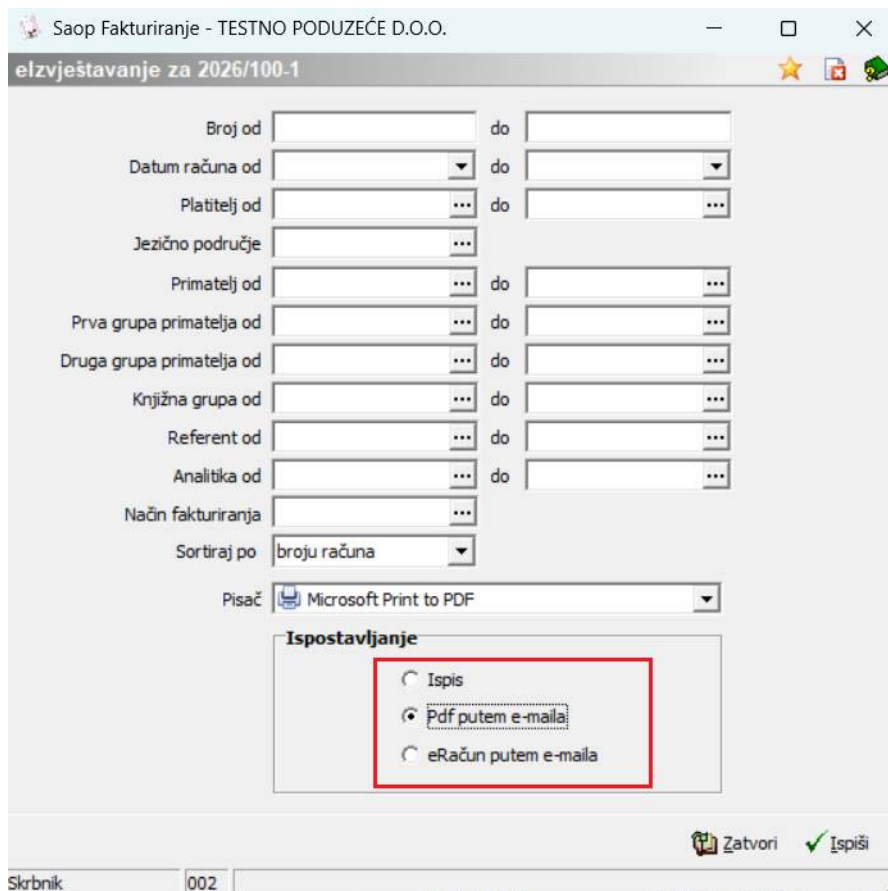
Saop Fakturiranje - TESTNO PODUZEĆE D.O.O.

eIzvještavanje za 2026/100-1

Broj od do

Datum računa od do

Platitelj od do

Jezično područje

Primatelj od do

Prva grupa primatelja od do

Druga grupa primatelja od do

Knjižna grupa od do

Referent od do

Analitika od do

Način fakturiranja

Sortiraj po broju računa

Pisač Microsoft Print to PDF

Ispostavljanje

Ispis

Pdf putem e-maila

eRačun putem e-maila

Zatvori Ispiši

Skrbnik 002